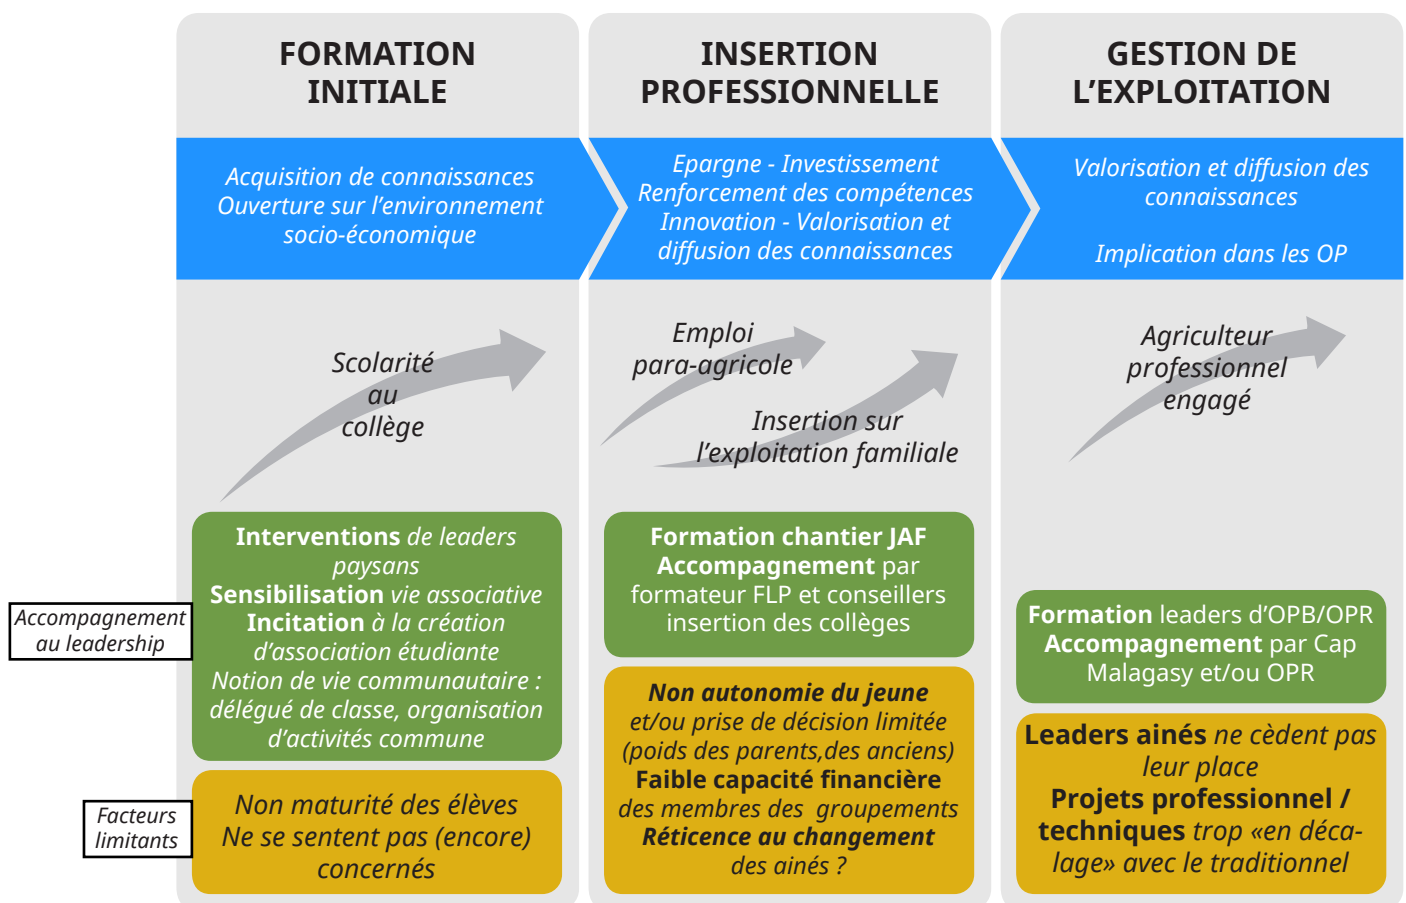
FORMATION INITIALE

Acquisition de connaissances
Ouverture sur l'environnement socio-économique

Scolarité au collège

Interventions de leaders paysans
Sensibilisation vie associative
Incitation à la création d'association étudiante
Notion de vie communautaire : délégué de classe, organisation d'activités commune

Non maturité des élèves
Ne se sentent pas (encore) concernés

INSERTION PROFESSIONNELLE

Epargne - Investissement
Renforcement des compétences
Innovation - Valorisation et diffusion des connaissances

Emploi para-agricole

Insertion sur l'exploitation familiale

Formation chantier JAF
Accompagnement par formateur FLP et conseillers insertion des collèges

Non autonomie du jeune et/ou prise de décision limitée (poids des parents,des anciens)
Faible capacité financière des membres des groupements
Réticence au changement des ainés ?

GESTION DE L'EXPLOITATION

Valorisation et diffusion des connaissances

Implication dans les OP

Agriculteur professionnel engagé

Formation leaders d'OPB/OPR
Accompagnement par Cap Malagasy et/ou OPR

Leaders ainés ne cèdent pas leur place
Projets professionnel / techniques trop «en décalage» avec le traditionnel

Accompagnement au leadership

Facteurs limitants